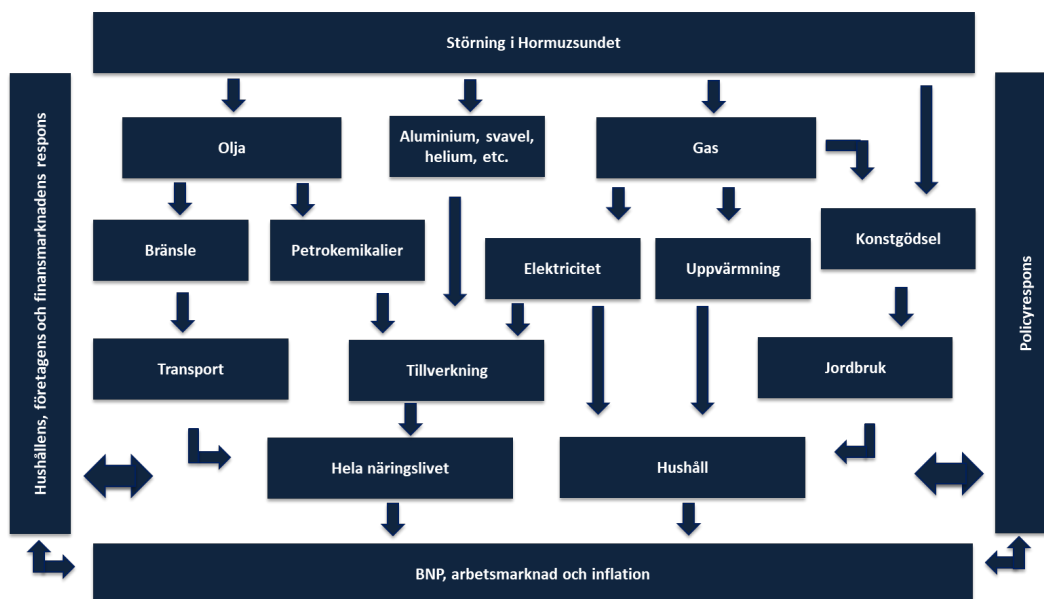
Störning i Hormuzsundet

Hushållens, företagens och finansmarknadens respons

Olja

Aluminium, svavel, helium, etc.

Gas

Bränsle

Petrokemikalier

Elektricitet

Uppvärmning

Konstgödsel

Transport

Tillverkning

Jordbruk

Hela näringslivet

Hushåll

Policyrespons

BNP, arbetsmarknad och inflation